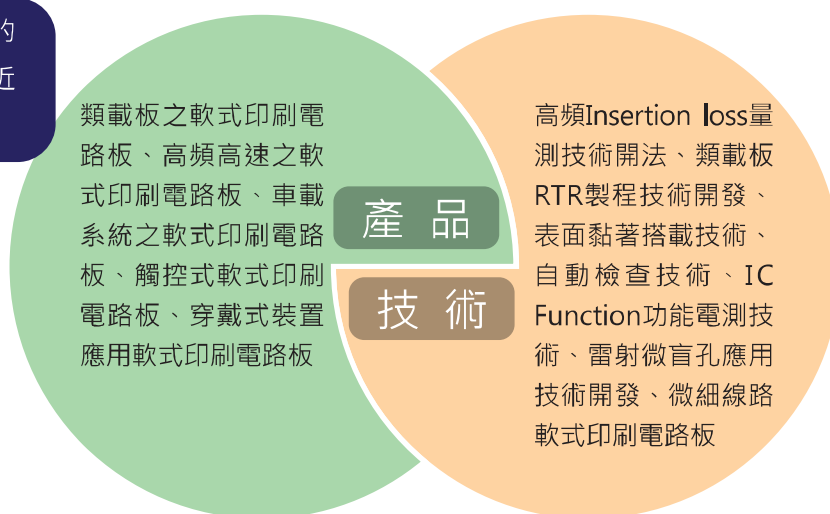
的
近

類載板之軟式印刷電路板、高頻高速之軟式印刷電路板、車載系統之軟式印刷電路板、觸控式軟式印刷電路板、穿戴式裝置應用軟式印刷電路板

產品

技術

高頻Insertion loss量測技術開法、類載板RTR製程技術開發、表面黏著搭載技術、自動檢查技術、IC Function功能電測技術、雷射微盲孔應用技術開發、微細線路軟式印刷電路板